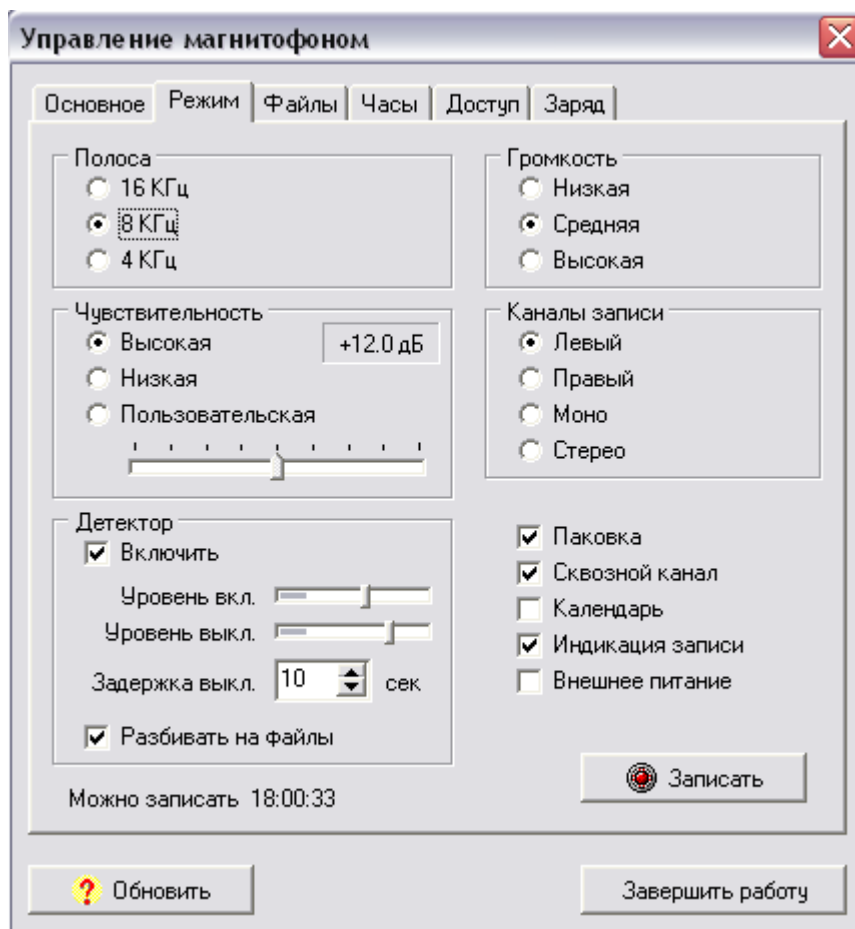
Управление магнитофоном

Основное | Режим | Файлы | Часы | Доступ | Заряд

Полоса
16 КГц
8 КГц
4 КГц

Громкость
Низкая
Средняя
Высокая

Чувствительность
Высокая
+12.0 дБ
Низкая
Пользовательская

Каналы записи
Левый
Правый
Моно
Стерео

Детектор
Включить
Уровень вкл.
Уровень выкл.
Задержка выкл. 10 сек
Разбивать на файлы

Паковка
Сквозной канал
Календарь
Индикация записи
Внешнее питание

Записать

Можно записать 18:00:33

Обновить

Завершить работу